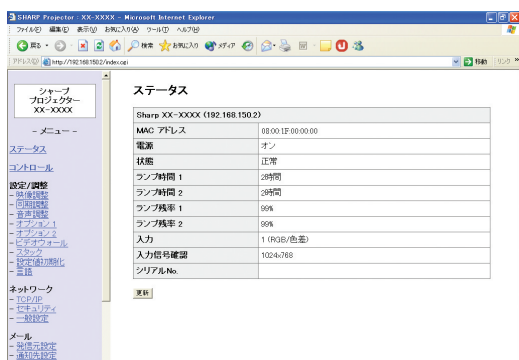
SHARP Projector : XX-XXXX - Microsoft Internet Explorer

ファイル(F) 編集(E) 表示(V) お気に入り(A) ツール(T) ヘルプ(H)

戻る 検索 お気に入り メディア

アドレス(D) http://192.168.150.2/index.cgi 移動 リンク »

シャープ
プロジェクター
XX-XXXX

- メニュー -

ステータス

コントロール

設定/調整
- 映像調整
- 画面調整
- 音声調整
- オプション1
- オプション2
- ビデオウォール
- スタック
- 設定値初期化
- 言語

ネットワーク
- TCP/IP
- セキュリティ
- 一般設定

メール
- 発信元設定
- 通知先設定

ステータス

| Sharp XX-XXXX (192.168.150.2) | |
|---|---|
| MAC アドレス | 08:00:1F:00:00:00 |
| 電源 | オン |
| 状態 | 正常 |
| ランプ時間 1 | 28時間 |
| ランプ時間 2 | 28時間 |
| ランプ残率 1 | 99% |
| ランプ残率 2 | 99% |
| 入力 | 1 (RGB/色差) |
| 入力信号確認 | 1024x768 |
| シリアルNo. | |

更新